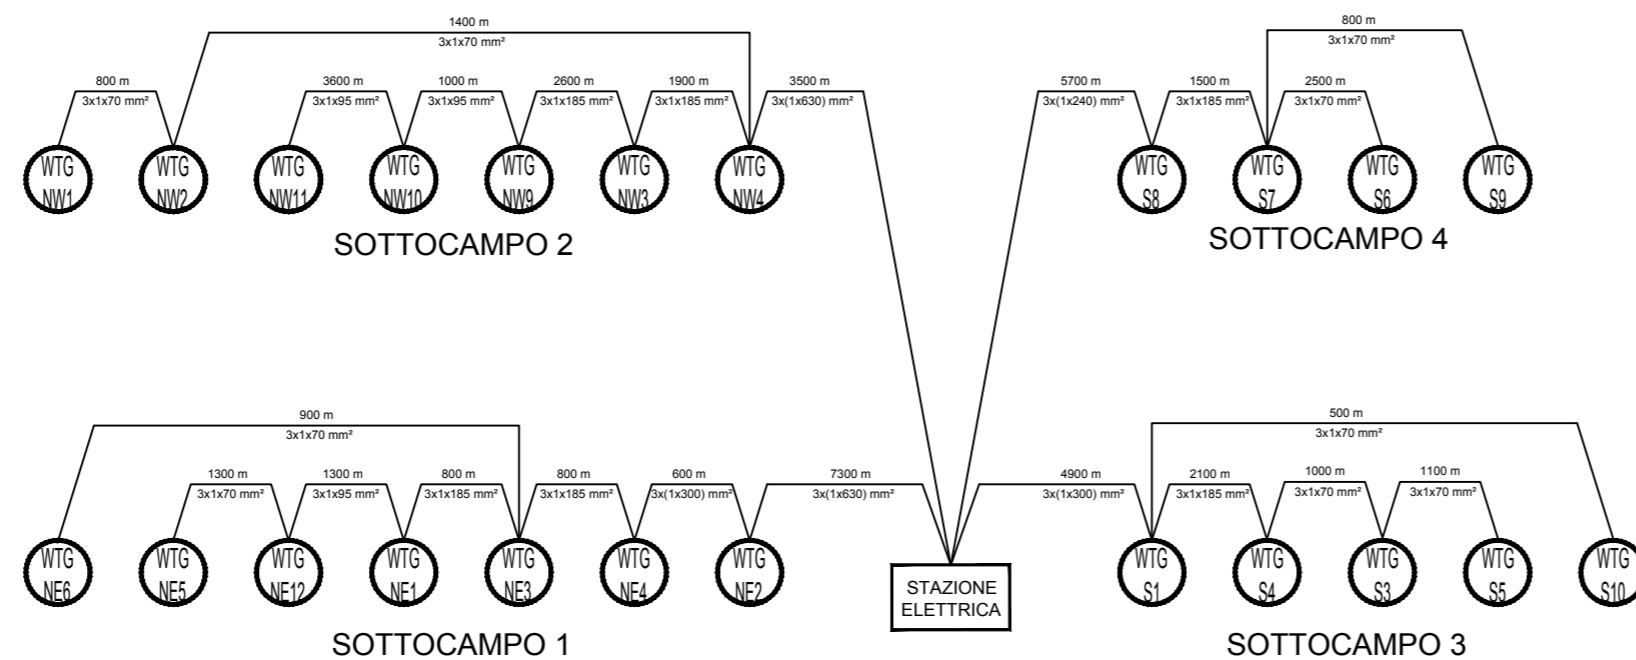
1400 m
3x1x70 mm²

800 m
3x1x70 mm²

3600 m
3x1x95 mm²

1000 m
3x1x95 mm²

2600 m
3x1x185 mm²

1900 m
3x1x185 mm²

3500 m
3x(1x630) mm²

WTG NW1
WTG NW2
WTG NW11
WTG NW10
WTG NW9
WTG NW3
WTG NW4

SOTTOCAMPO 2

800 m
3x1x70 mm²

5700 m
3x(1x240) mm²

1500 m
3x1x185 mm²

2500 m
3x1x70 mm²

WTG S8
WTG S7
WTG S6
WTG S9

SOTTOCAMPO 4

900 m
3x1x70 mm²

1300 m
3x1x70 mm²

1300 m
3x1x95 mm²

800 m
3x1x185 mm²

800 m
3x1x185 mm²

600 m
3x(1x300) mm²

7300 m
3x(1x630) mm²

WTG NE6
WTG NE5
WTG NE12
WTG NE1
WTG NE3
WTG NE4
WTG NE2

SOTTOCAMPO 1

STAZIONE ELETTRICA

500 m
3x1x70 mm²

4900 m
3x(1x300) mm²

2100 m
3x1x185 mm²

1000 m
3x1x70 mm²

1100 m
3x1x70 mm²

WTG S1
WTG S4
WTG S3
WTG S5
WTG S10

SOTTOCAMPO 3